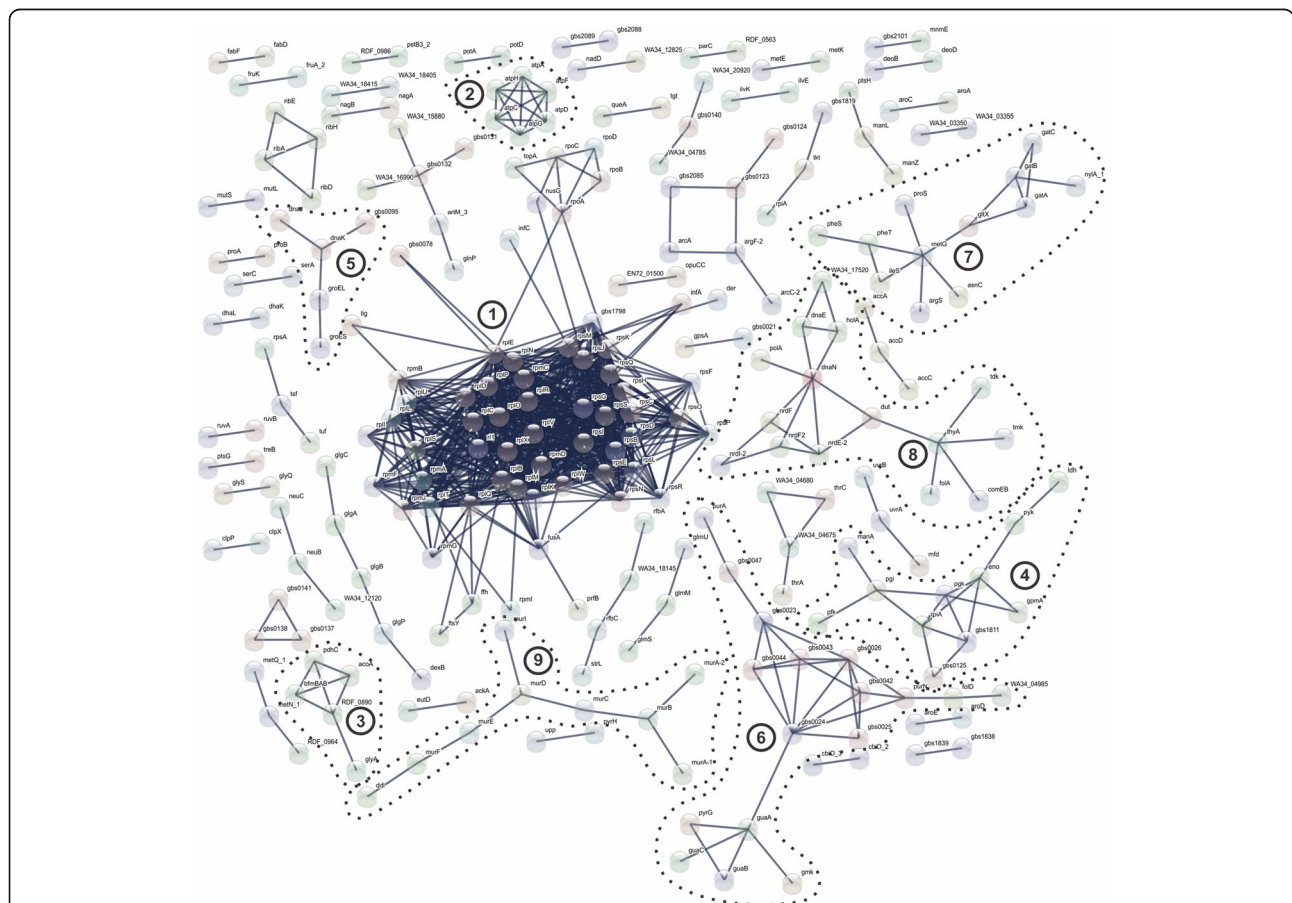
fabF fabD fruK fruA_2 RDF_0986 pstB3_2 potA potD gbs2089 gbs2088 nadD WA34_12825 parC RDF_0563 metE metK gbs2101 mnmE deoB deoD

WA34_18415 WA34_18405 nagB nagA 2 atpH atpA atpF atpC atpD atpG queA tgt WA34_20920 ilvK ilvE gbs0140 gbs1819 ptsH aroC aroA WA34_03350 WA34_03355

ribE ribH ribA ribD WA34_15880 WA34_16990 gbs0132 gbs0131 topA rpoC rpoD rpoB nusG rpoA WA34_04785 gbs2085 gbs0124 gbs0123 tkt manL manZ gatC gatB gatA nylA_1

mutS mutL dnaJ gbs0095 dnaK artM_3 infC rpiA proS gltX metG 7 pheS pheT ileS argS asnC

proA proB serC 5 serA groEL gbs0078 glnP arcA argF-2 EN72_01500 opuCC arcC-2 WA34_17520 accA

dhaL dhaK groES tig 1 infA der rpsK gbs1798 gbs0021 dnaE holA accD

rpsA rpmB rplE rplN rpsM rplJ rpsQ gpsA polA rpsF accC tdk

rplD rplP rpmC rplR rpsH rpsG rpsC rpsD rplU rpsL rplC rplO rplV rpsI rplB rplX rplF rpmD rpsB rpsE rpsP rplL rpsR rpsN rpmA rplS rplT rplM rplK rplQ rpmF rpsJ rplI rpsO rpmG

tsf ruvA ruvB luf dnaN nrdF nrdF2 nrdE-2 nrdI-2 dut thyA tmk 8 folA comEB

ptsG treB glyS glyQ glgC neuC neuB clpP clpX glgA glgB glgP WA34_12120 gbs0141 gbs0138 gbs0137

rplK fusA rfbA WA34_04680 thrC uvrB uvrA mfd ldh pyk WA34_04675 manA eno 4 purA gbs0047 glmU WA34_18145 prfB thrA pgi pgk gpmA tpiA gbs1811 pfk

ffh ftsY rpml murI 9 rfbC glmM glmS strL dexB gbs0023 gbs0044 gbs0043 gbs0026 gbs0042 gbs0125 purN folD WA34_04985 murA-2

pdhC acoA bfmBAB RDF_0890 metQ_1 metN_1 3 RDF_0964 glyA eutD ackA murD murB murE murC pyrH upp murA-1 murF ddl gbs0024 gbs0025 6 aroE aroD gbs1839 gbs1838 cbiO_1 cbiO_2

pyrG guaA guaC guaB gmk